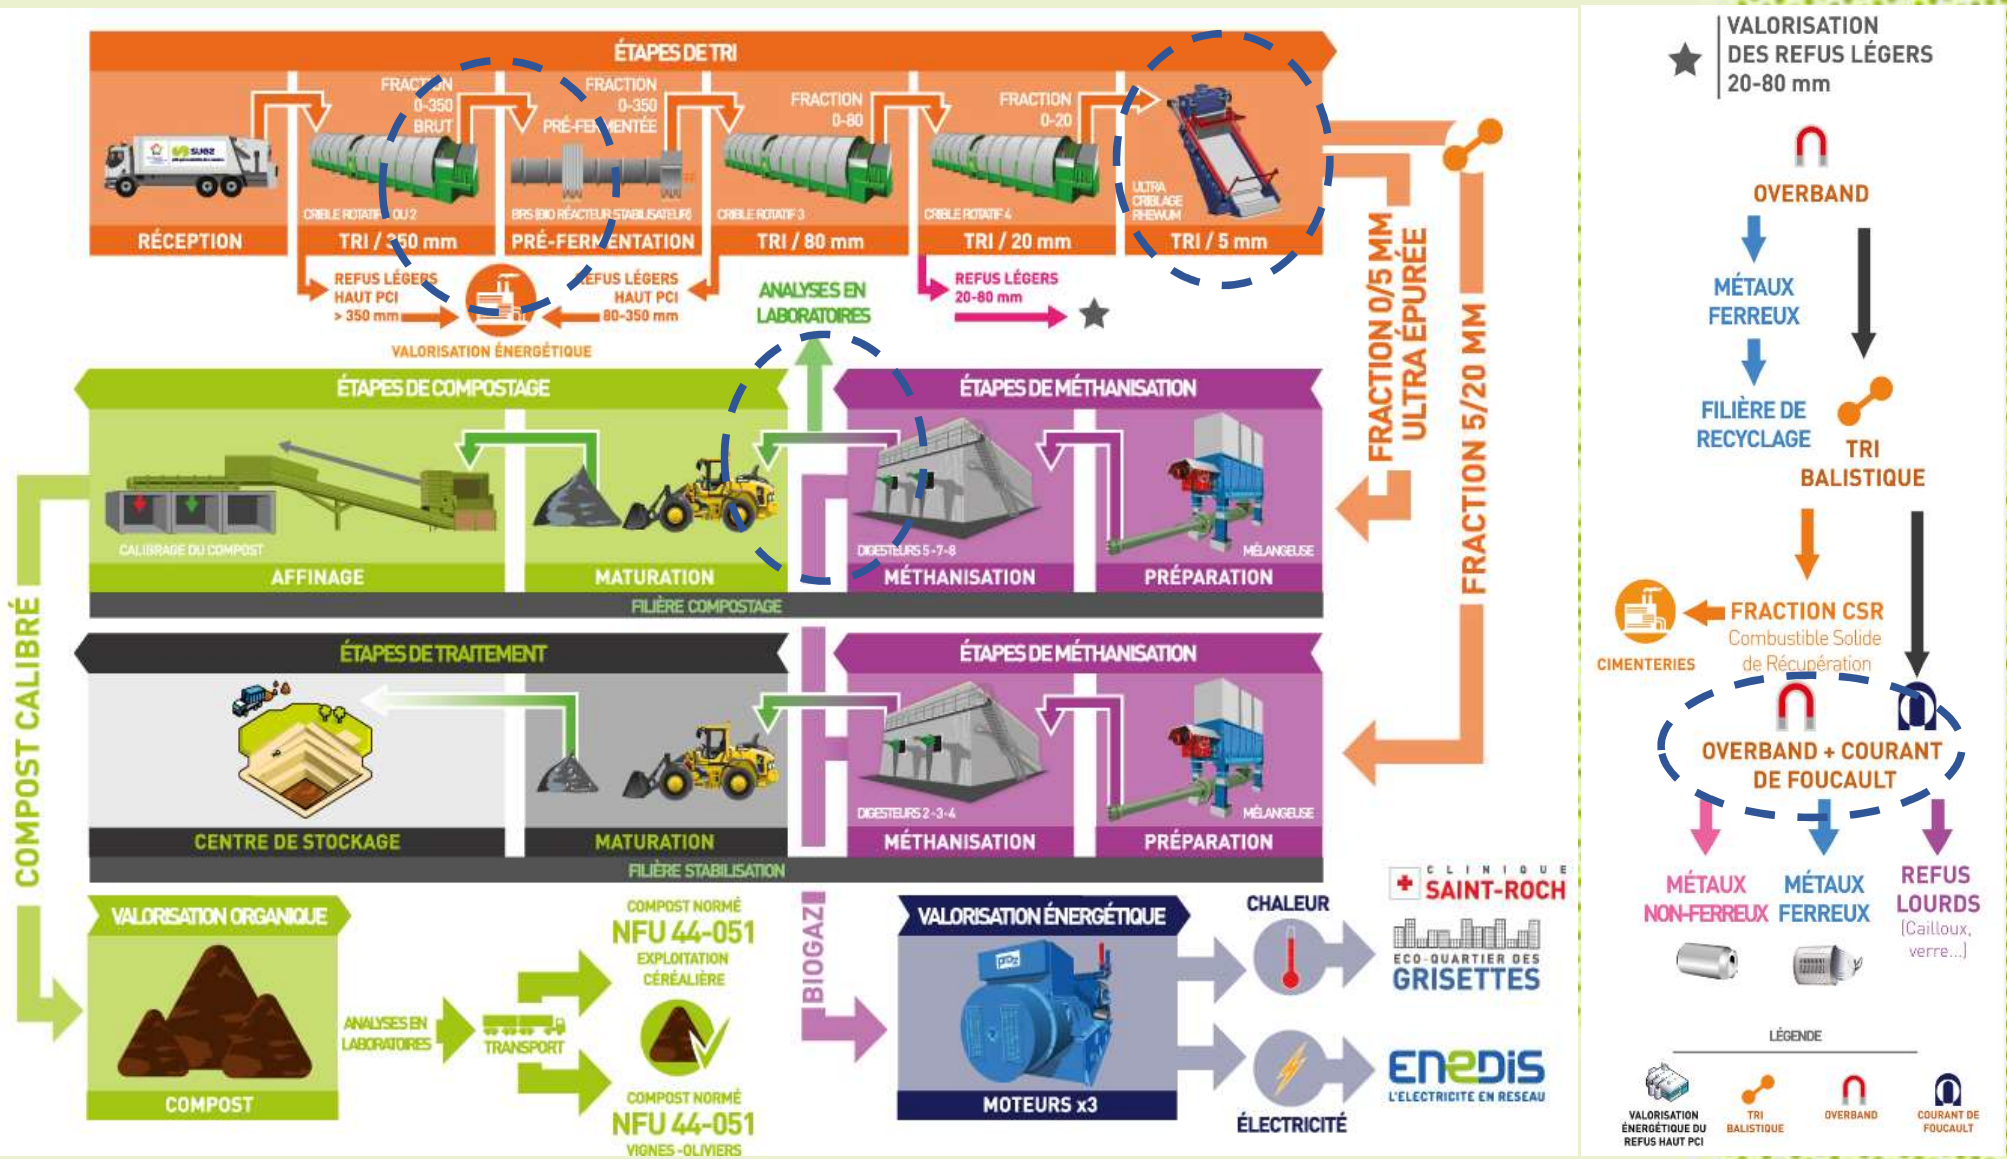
ÉTAPES DE TRI

FRACTION 0-350 BRUT

FRACTION 0-350 PRÉ-FERMENTÉE

FRACTION 0-80

FRACTION 0-20

CRIBLE ROTATIF 1 OU 2

BRS (BIO RÉACTEUR STABILISATEUR)

CRIBLE ROTATIF 3

CRIBLE ROTATIF 4

ULTRA CRIBLAGE RHEWUM

RÉCEPTION

TRI / 350 mm

PRÉ-FERMENTATION

TRI / 80 mm

TRI / 20 mm

TRI / 5 mm

REFUS LÉGERS HAUT PCI > 350 mm

REFUS LÉGERS HAUT PCI 80-350 mm

VALORISATION ÉNERGÉTIQUE

ANALYSES EN LABORATOIRES

REFUS LÉGERS 20-80 mm

FRACTION 0/5 MM ULTRA ÉPURÉE

FRACTION 5/20 MM

ÉTAPES DE COMPOSTAGE

CALIBRAGE DU COMPOST

AFFINAGE

MATURATION

ÉTAPES DE MÉTHANISATION

DIGESTEURS 5-7-8

MÉTHANISATION

MÉLANGEUSE

PRÉPARATION

FILIÈRE COMPOSTAGE

ÉTAPES DE TRAITEMENT

CENTRE DE STOCKAGE

MATURATION

ÉTAPES DE MÉTHANISATION

DIGESTEURS 2-3-4

MÉTHANISATION

MÉLANGEUSE

PRÉPARATION

FILIÈRE STABILISATION

COMPOST CALIBRÉ

VALORISATION ORGANIQUE

COMPOST

ANALYSES EN LABORATOIRES

TRANSPORT

COMPOST NORMÉ NFU 44-051 EXPLOITATION CÉRÉALIÈRE

COMPOST NORMÉ NFU 44-051 VIGNES-OLIVIERS

BIOGAZ

VALORISATION ÉNERGÉTIQUE

MOTEURS x3

CHALEUR

ÉLECTRICITÉ

CLINIQUE SAINT-ROCH

ECO-QUARTIER DES GRISETTES

ENEDIS L'ELECTRICITE EN RESEAU

VALORISATION DES REFUS LÉGERS 20-80 mm

OVERBAND

MÉTAUX FERREUX

FILIÈRE DE RECYCLAGE

TRI BALISTIQUE

CIMENTERIES

FRACTION CSR Combustible Solide de Récupération

OVERBAND + COURANT DE FOUCAULT

MÉTAUX NON-FERREUX

MÉTAUX FERREUX

REFUS LOURDS (Cailloux, verre...)

LÉGENDE

VALORISATION ÉNERGÉTIQUE DU REFUS HAUT PCI

TRI BALISTIQUE

OVERBAND

COURANT DE FOUCAULT